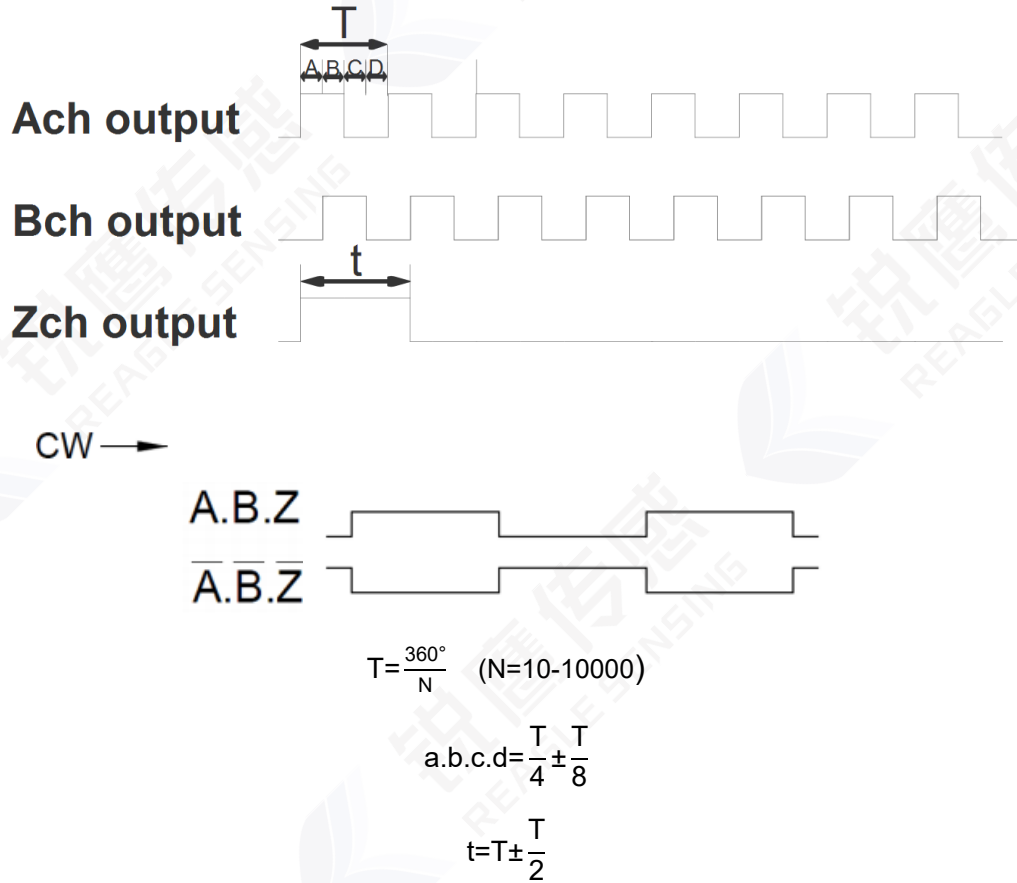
T

A B C D

Ach output

Bch output

t

Zch output

CW

A.B.Z

$\overline{A}.\overline{B}.\overline{Z}$

$T=\frac{360°}{N}$ (N=10-10000)

$a.b.c.d=\frac{T}{4}\pm\frac{T}{8}$

$t=T\pm\frac{T}{2}$

锐鹰传感 REAGLE SENSING